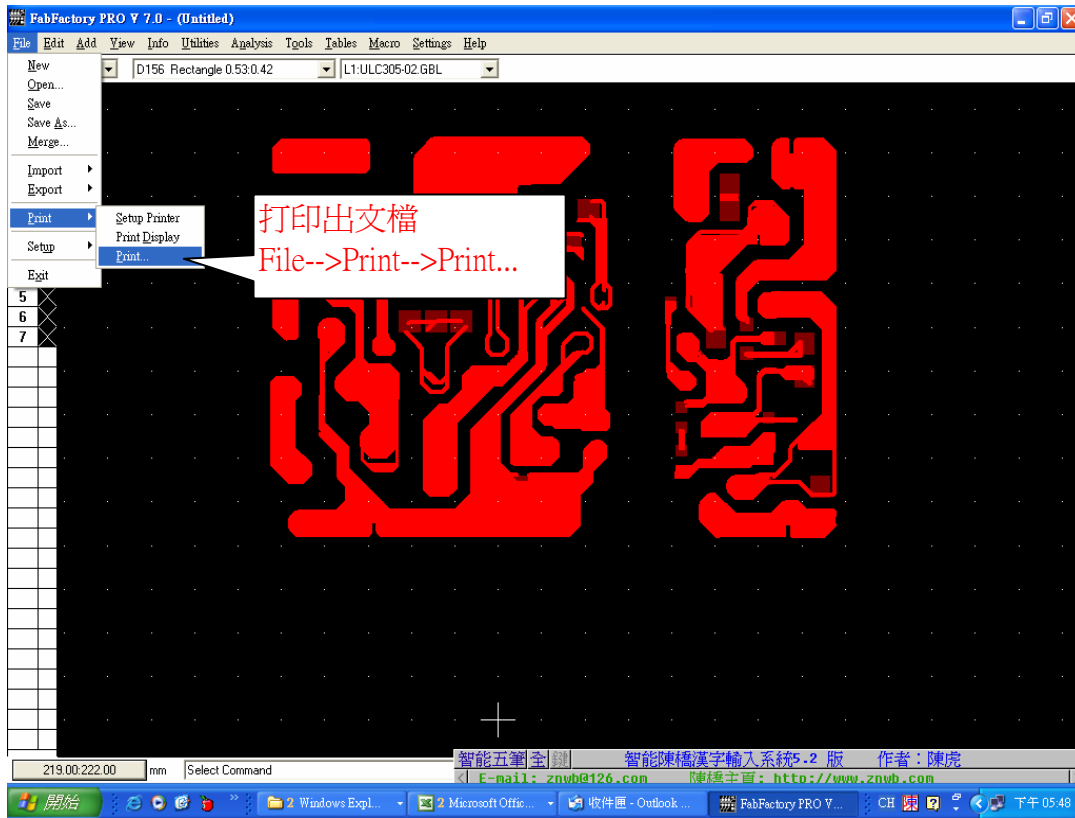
FabFactory PRO V 7.0 - (Untitled)

File Edit Add View Info Utilities Analysis Tools Tables Macro Settings Help

D156 Rectangle 0.53:0.42
L1:ULC305-02.GBL

New
Open...
Save
Save As...
Merge...
Import
Export
Print
Setup
Exit

Setup Printer
Print Display
Print...

打印出文檔
File-->Print-->Print...

5
6
7

219.00:222.00
mm
Select Command

智能五筆 全 鍵
智能陳橋漢字輸入系統5.2 版
作者：陳虎
E-mail: znwb@126.com
陳橋主頁: http://www.znwb.com

開始
2 Windows Expl...
2 Microsoft Offic...
收件匣 - Outlook ...
FabFactory PRO V...
CH
下午 05:48